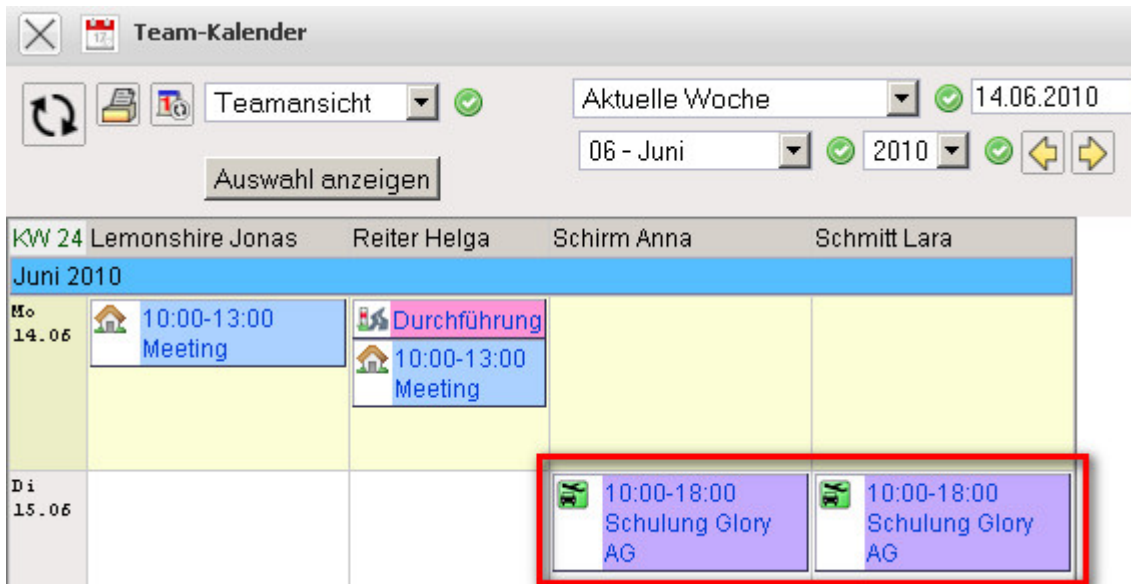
Team-Kalender

Teamansicht

Auswahl anzeigen

Aktuelle Woche

14.06.2010

06 - Juni

2010

| KW 24 | Lemonshire Jonas | Reiter Helga | Schirm Anna | Schmitt Lara |
|---|---|---|---|---|
| Juni 2010 | | | | |
| Mo 14.06 | 10:00-13:00 Meeting | Durchführung 10:00-13:00 Meeting | | |
| Di 15.06 | | | 10:00-18:00 Schulung Glory AG | 10:00-18:00 Schulung Glory AG |